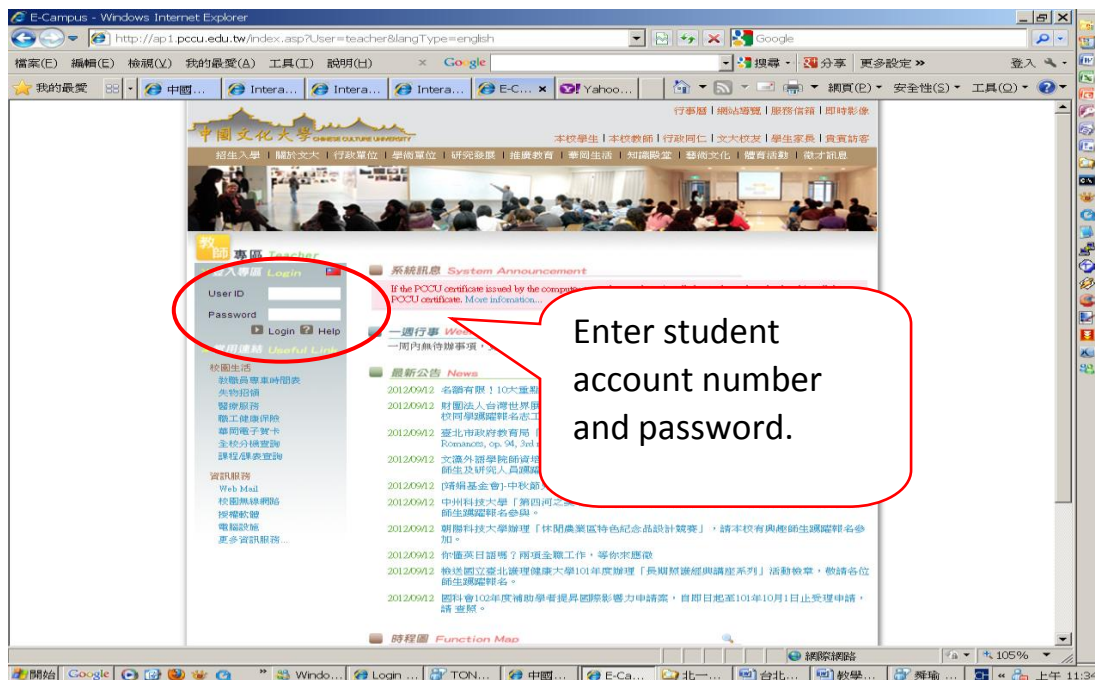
E-Campus - Windows Internet Explorer

http://ap1.pccu.edu.tw/index.asp?User=teacher&langType=english

Google

檔案(E) 編輯(E) 檢視(V) 我的最愛(A) 工具(T) 說明(H)

Google 搜尋 分享 更多設定 » 登入

我的最愛 中國... Intera... Intera... Intera... E-C... Yahoo...

網頁(P) 安全性(S) 工具(O)

行事曆 | 網站導覽 | 服務信箱 | 即時影像

中國文化大學 CHINESE CULTURE UNIVERSITY

本校學生 | 本校教師 | 行政同仁 | 文大校友 | 學生家長 | 貴賓訪客

招生入學 | 關於文大 | 行政單位 | 學術單位 | 研究發展 | 推廣教育 | 華岡生活 | 知識殿堂 | 藝術文化 | 體育活動 | 徵才訊息

教師專區 Teacher

登入專區 Login

User ID

Password

Login Help

常用連結 Useful Links

校園生活
教職員專車時間表
失物招領
醫療服務
職工健康保險
華岡電子賀卡
全校分機查詢
課程課表查詢

資訊服務
Web Mail
校園無線網路
授權軟體
電腦設施
更多資訊服務...

系統訊息 System Announcement

If the PCCU certificate issued by the comput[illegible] PCCU certificate. More infomation...

一週行事 We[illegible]

一周內無待辦事項。

最新公告 News

2012/09/12 名額有限！10大重點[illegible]

2012/09/12 財團法人台灣世界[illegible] 校同學踴躍報名志工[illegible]

2012/09/12 臺北市政府教育局 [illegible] Romanoris, op. 94, 3rd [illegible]

2012/09/12 文藻外語學院師資培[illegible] 師生及研究人員踴躍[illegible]

2012/09/12 [財團基金會]-中秋節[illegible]

2012/09/12 中州科技大學「第四屆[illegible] 師生踴躍報名參與。

2012/09/12 朝陽科技大學辦理「休閒農業區特色紀念品設計競賽」，請本校有興趣師生踴躍報名參加。

2012/09/12 你懂英日語嗎？兩項全職工作，等你來應徵

2012/09/12 檢送國立臺北護理健康大學101年度辦理「長期照護經典講座系列」活動檢章，敬請各位師生踴躍報名。

2012/09/12 國科會102年度補助學者提昇國際影響力申請案，自即日起至101年10月1日止受理申請，請 查照。

時程圖 Function Map

Enter student account number and password.

網際網路 105%

開始 Google Windo... Login ... TON... 中國... E-Ca... 北一... 台北... 教學... 舞瑜 上午 11:34